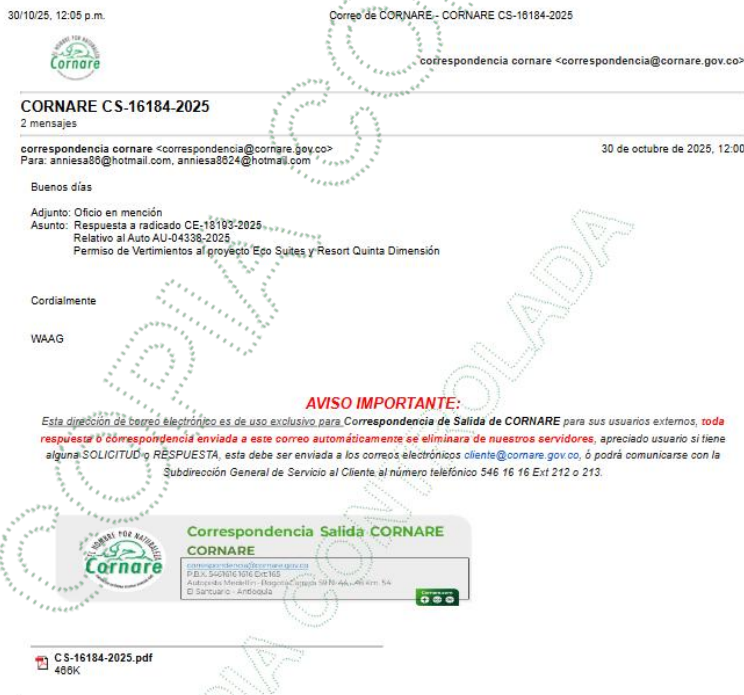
30/10/25, 12:05 p.m. Correo de CORNARE - CORNARE CS-16184-2025

Cornare

correspondencia cornare <correspondencia@cornare.gov.co>

CORNARE CS-16184-2025
2 mensajes

correspondencia cornare <correspondencia@cornare.gov.co> 30 de octubre de 2025, 12:00
Para: anniesa86@hotmail.com, anniesa8624@hotmail.com

Buenos días

Adjunto: Oficio en mención
Asunto: Respuesta a radicado CE-18193-2025
Relativo al Auto AU-04338-2025
Permiso de Vertimientos al proyecto Eco Suites y Resort Quinta Dimensión

Cordialmente

WAAG

AVISO IMPORTANTE:
Esta dirección de correo electrónico es de uso exclusivo para Correspondencia de Salida de CORNARE para sus usuarios externos, toda respuesta o correspondencia enviada a este correo automáticamente se eliminara de nuestros servidores, apreciado usuario si tiene alguna SOLICITUD o RESPUESTA, esta debe ser enviada a los correos electrónicos cliente@cornare.gov.co, ó podrá comunicarse con la Subdirección General de Servicio al Cliente al número telefónico 546 16 16 Ext 212 o 213.

EL NOMBRE POR NATURALEZA
Cornare
Correspondencia Salida CORNARE
CORNARE
correspondencia@cornare.gov.co
P.B.X. 5461616 Ext.165
Autopista Medellín - Bogotá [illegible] 54
El Santuario - Antioquia

CS-16184-2025.pdf
466K

COPIA CONTROLADA